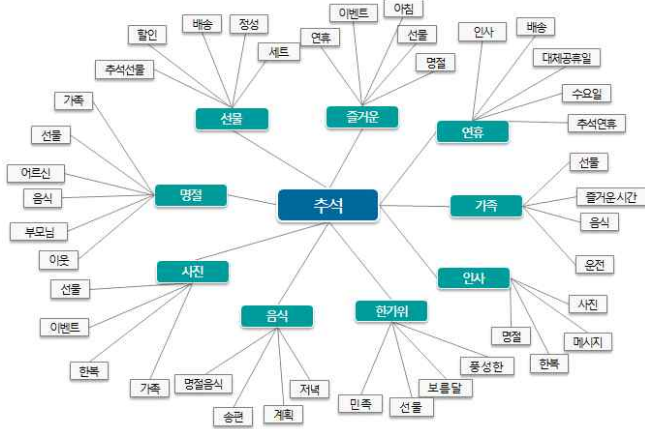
추석

선물
할인
배송
정성
추석선물
세트

즐거운
이벤트
아침
연휴
선물
명절

연휴
인사
배송
대체공휴일
수요일
추석연휴

명절
가족
선물
어르신
음식
부모님
이웃

가족
선물
즐거운시간
음식
운전

사진
선물
이벤트
한복
가족

인사
사진
메시지
명절
한복

음식
명절음식
송편
계획
저녁

한가위
풍성한
보름달
선물
민족